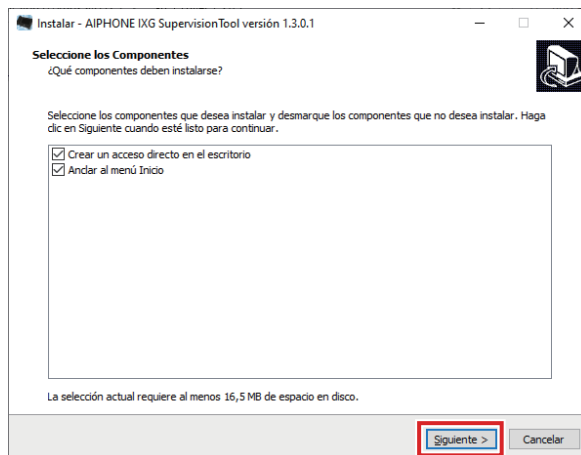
Instalar - AIPHONE IXG SupervisionTool versión 1.3.0.1

Seleccione los Componentes
¿Qué componentes deben instalarse?

Seleccione los componentes que desea instalar y desmarque los componentes que no desea instalar. Haga clic en Siguiente cuando esté listo para continuar.

Crear un acceso directo en el escritorio
Anclar al menú Inicio

La selección actual requiere al menos 16,5 MB de espacio en disco.

Siguiente >
Cancelar